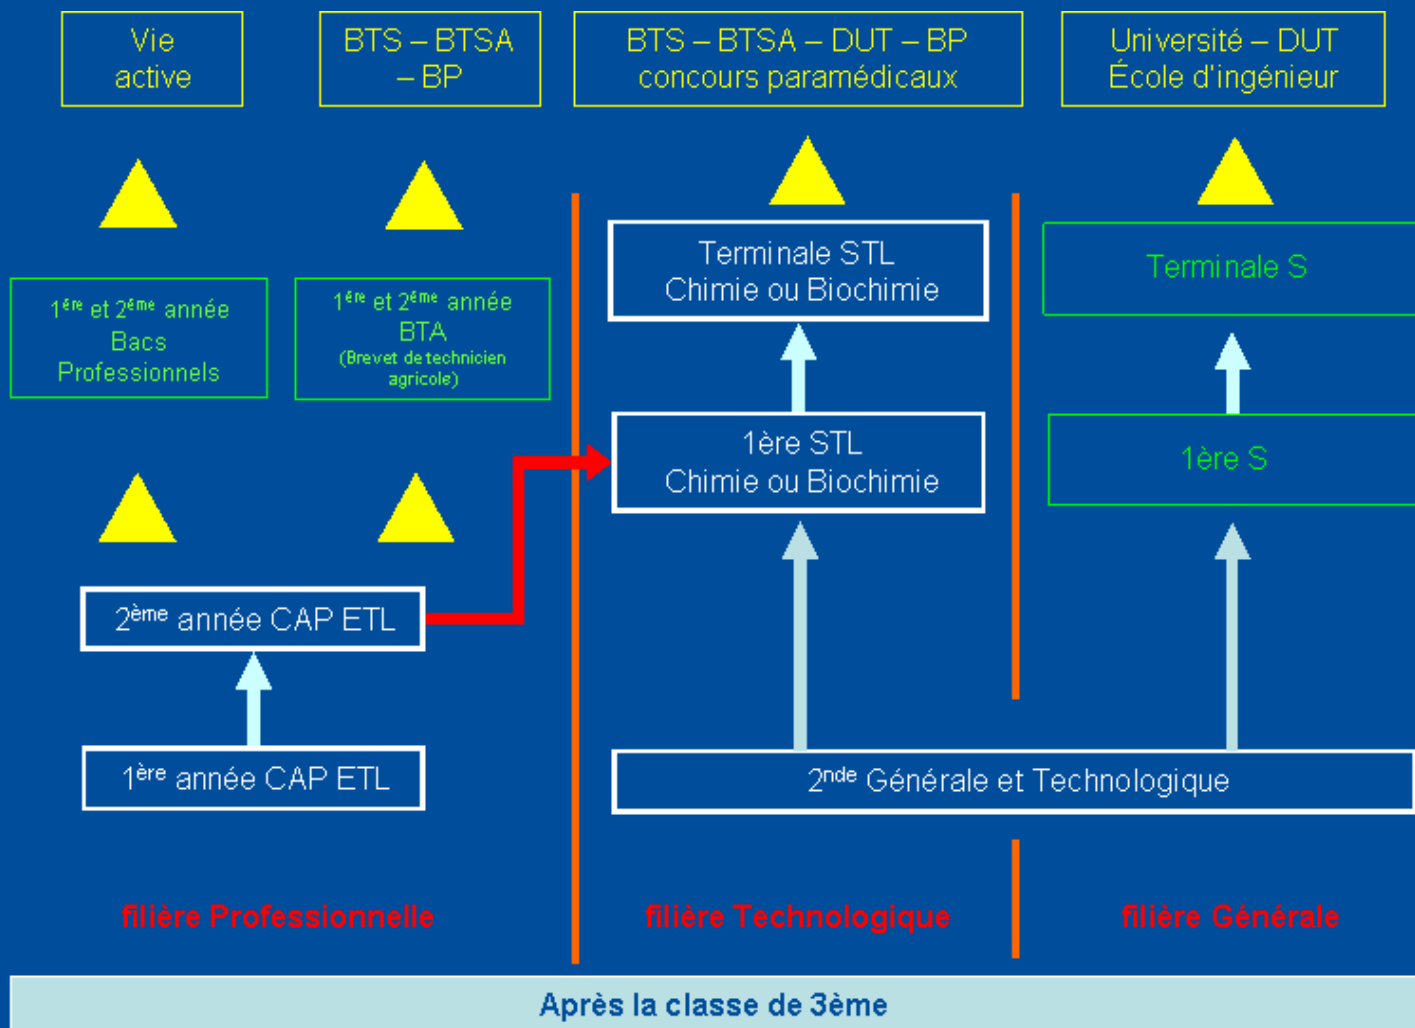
Vie active

BTS – BTSA – BP

BTS – BTSA – DUT – BP concours paramédicaux

Université – DUT École d'ingénieur

$1^{ère}$ et $2^{ème}$ année Bacs Professionnels

$1^{ère}$ et $2^{ème}$ année BTA (Brevet de technicien agricole)

Terminale STL Chimie ou Biochimie

Terminale S

1ère STL Chimie ou Biochimie

1ère S

$2^{ème}$ année CAP ETL

$1^{ère}$ année CAP ETL

$2^{nde}$ Générale et Technologique

filière Professionnelle

filière Technologique

filière Générale

Après la classe de 3ème